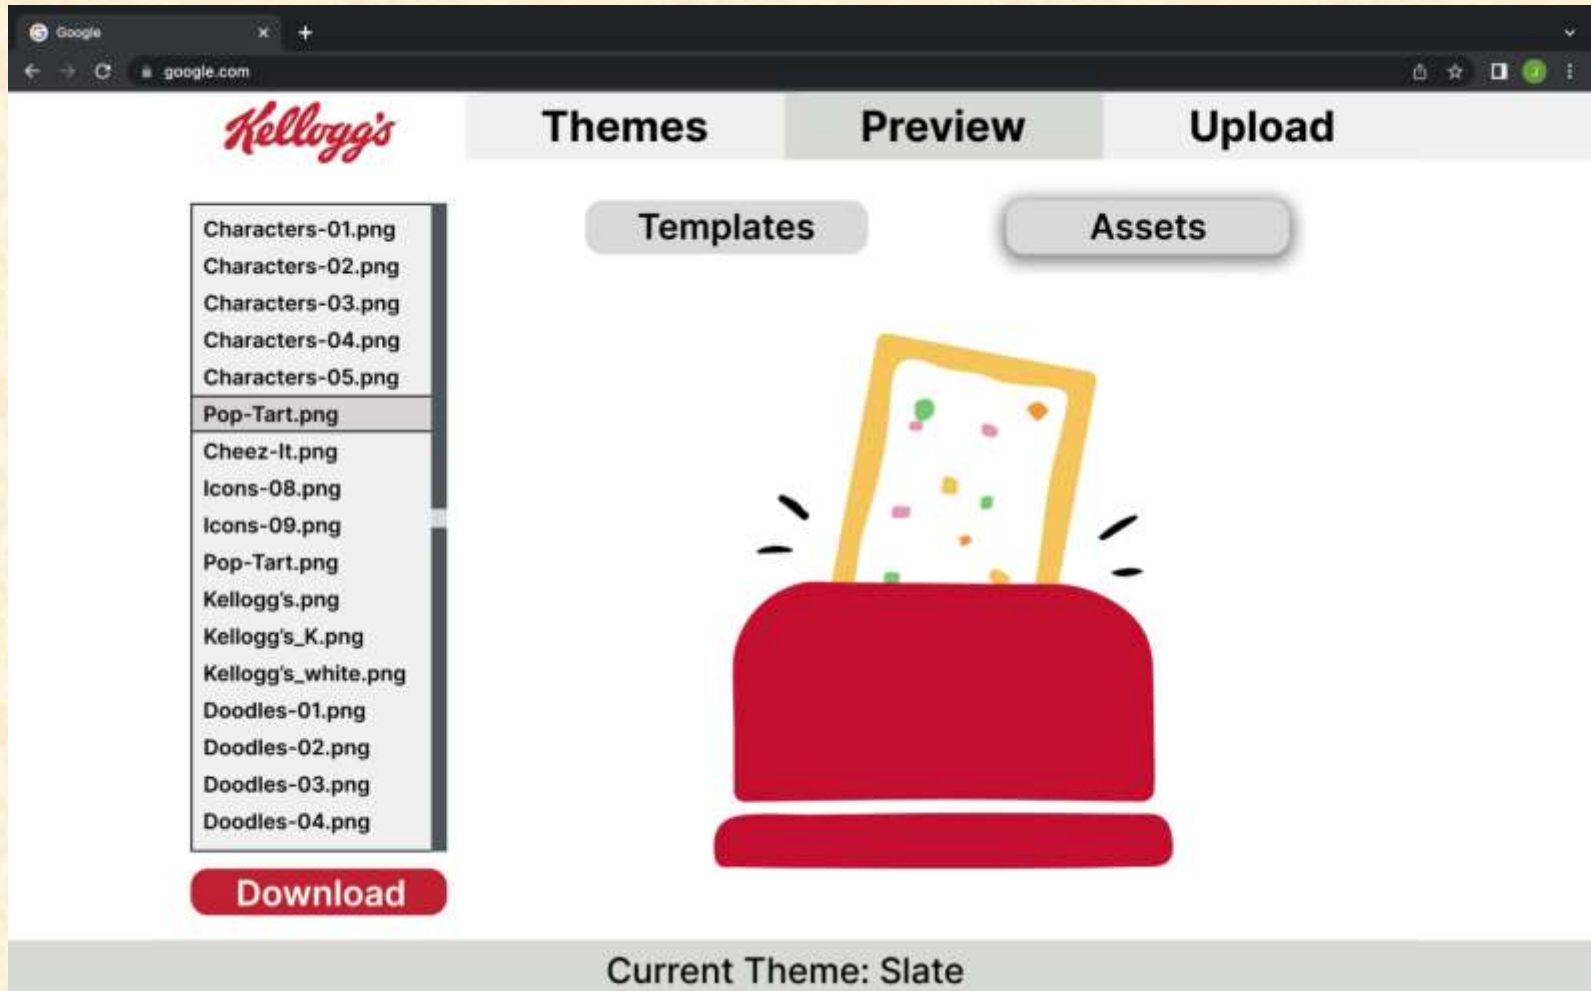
Google
google.com

Kellogg's

Themes
Preview
Upload

Characters-01.png
Characters-02.png
Characters-03.png
Characters-04.png
Characters-05.png
Pop-Tart.png
Cheez-It.png
Icons-08.png
Icons-09.png
Pop-Tart.png
Kellogg's.png
Kellogg's_K.png
Kellogg's_white.png
Doodles-01.png
Doodles-02.png
Doodles-03.png
Doodles-04.png

Download

Templates
Assets

Current Theme: Slate